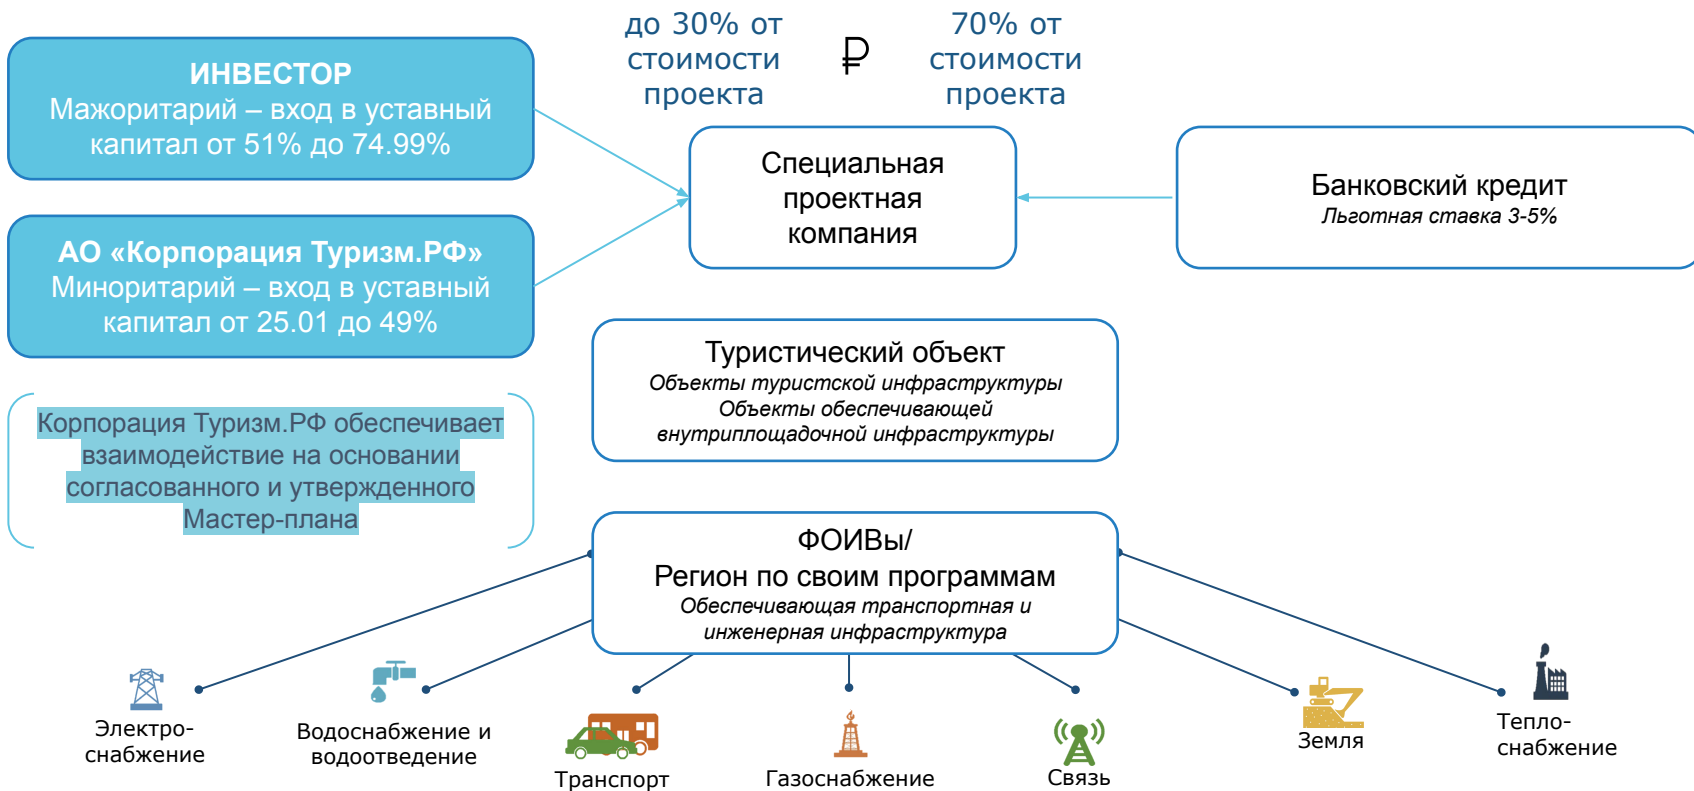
до 30% от стоимости проекта

₽

70% от стоимости проекта

ИНВЕСТОР
Мажоритарий – вход в уставный капитал от 51% до 74.99%

АО «Корпорация Туризм.РФ»
Миноритарий – вход в уставный капитал от 25.01 до 49%

Корпорация Туризм.РФ обеспечивает взаимодействие на основании согласованного и утвержденного Мастер-плана

Специальная проектная компания

Банковский кредит
Льготная ставка 3-5%

Туристический объект
Объекты туристской инфраструктуры
Объекты обеспечивающей внутриплощадочной инфраструктуры

ФОИВы/
Регион по своим программам
Обеспечивающая транспортная и инженерная инфраструктура

Электро-снабжение

Водоснабжение и водоотведение

Транспорт

Газоснабжение

Связь

Земля

Тепло-снабжение